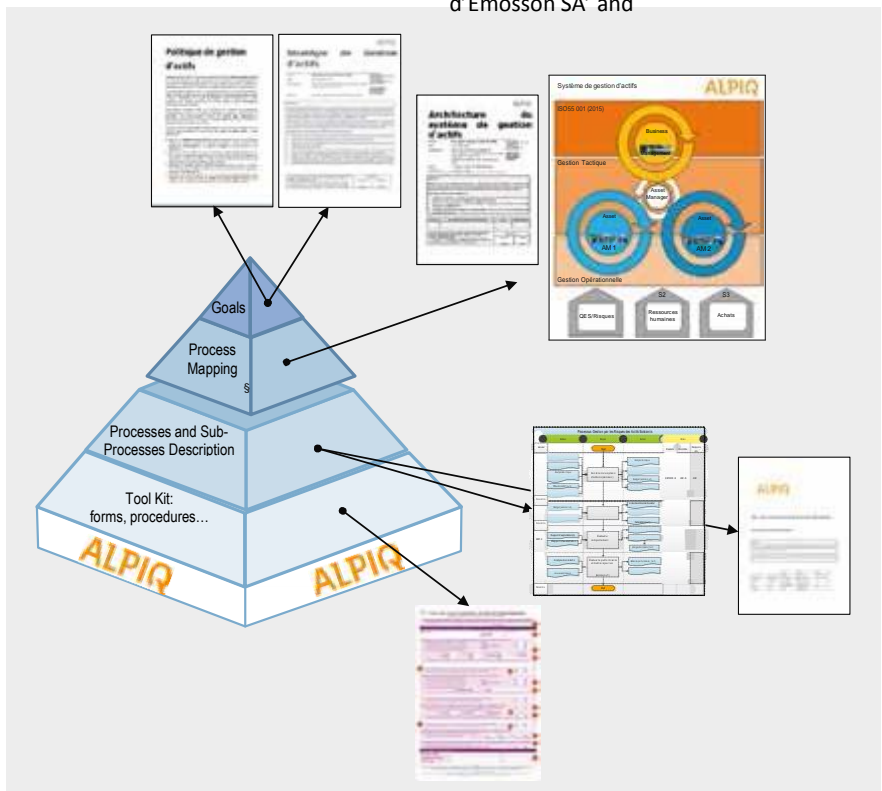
d'Emosson SA" and

Politique de gestion d'actifs

Stratégique de gestion d'actifs

Architecture du système de gestion d'actifs

Système de gestion d'actifs

ALPIQ

ISO55 001 (2015)

Business

Gestion Tactique

Asset Manager

Asset

AM 1

Asset

AM 2

Gestion Opérationnelle

S2

S3

QES/Risques

Ressources humaines

Achats

Goals

Process Mapping

§

Processes and Sub-Processes Description

Tool Kit: forms, procedures…

ALPIQ

ALPIQ

ALPIQ